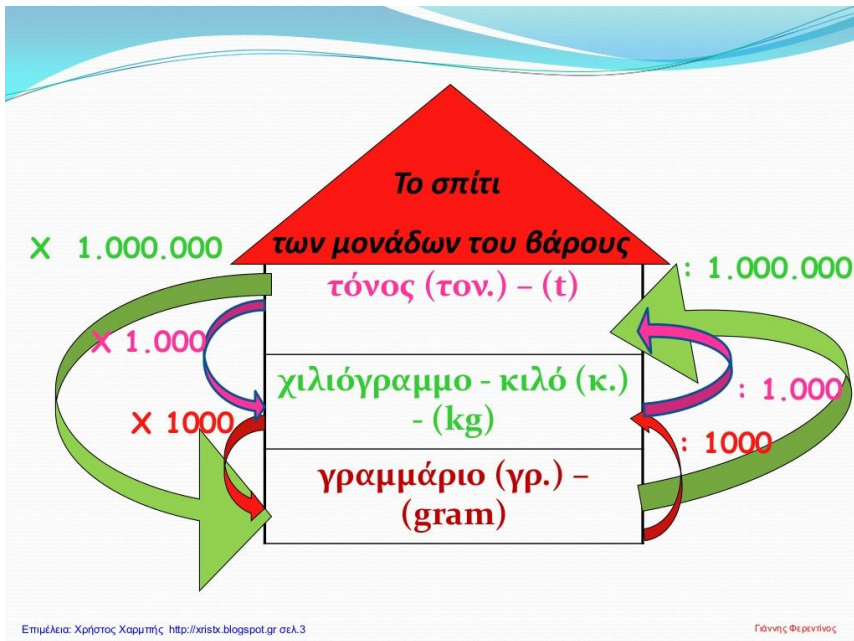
Το σπίτι

των μονάδων του βάρους

X 1.000.000

: 1.000.000

τόνος (τον.) – (t)

X 1.000

: 1.000

χιλιόγραμμο - κιλό (κ.) - (kg)

X 1000

: 1000

γραμμάριο (γρ.) – (gram)

Επιμέλεια: Χρήστος Χαρμπής http://xristx.blogspot.gr σελ.3

Γιάννης Φερεντίνος